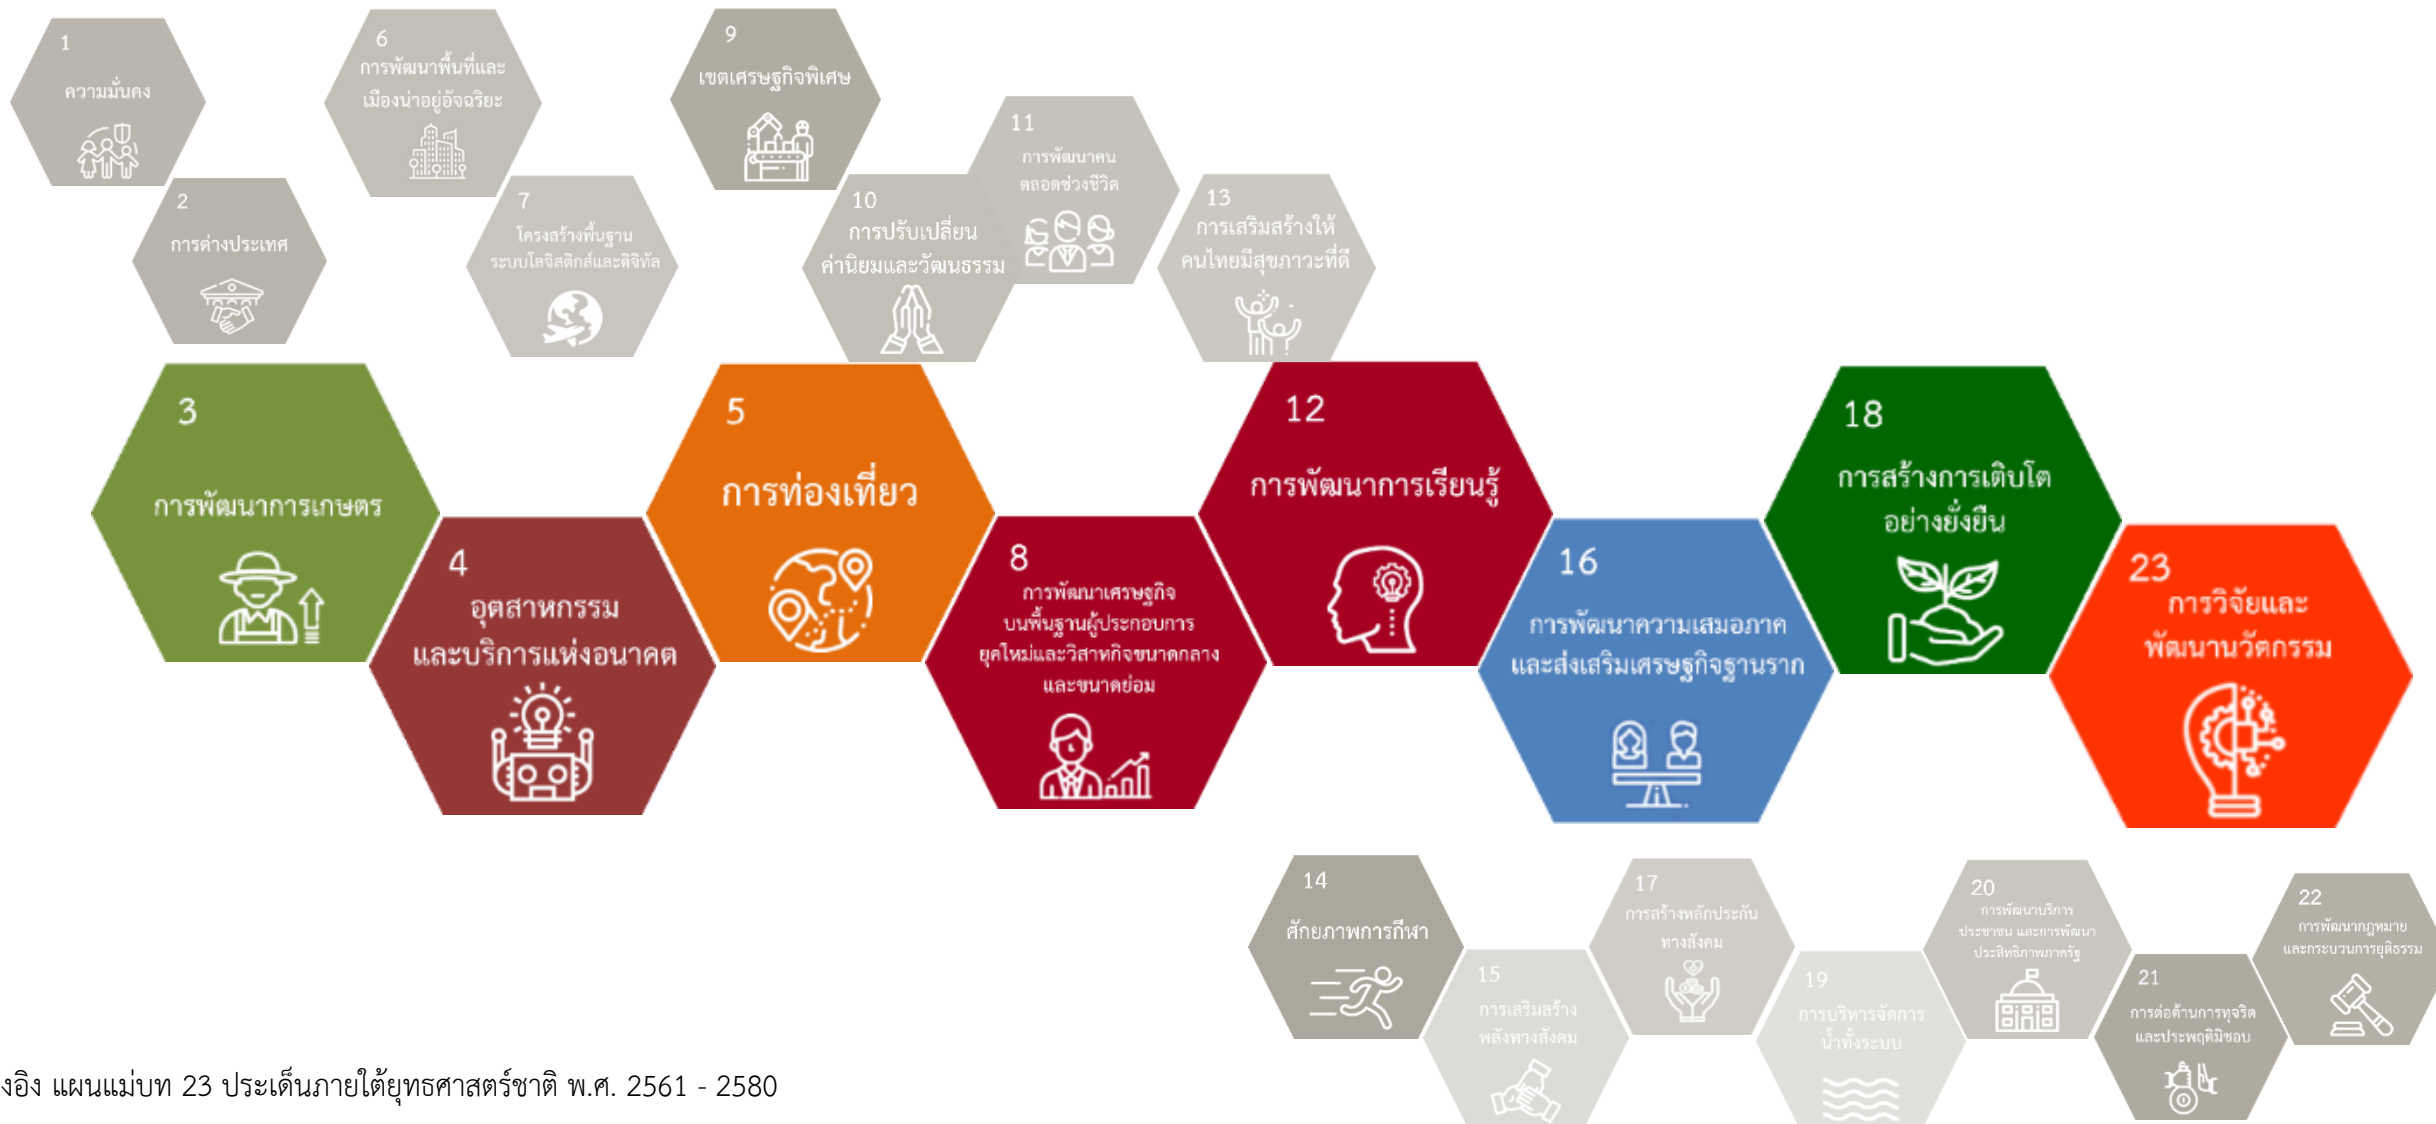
1
ความมั่นคง

2
การต่างประเทศ

6
การพัฒนาพื้นที่และเมืองน่าอยู่อัจฉริยะ

7
โครงสร้างพื้นฐาน ระบบโลจิสติกส์และดิจิทัล

9
เขตเศรษฐกิจพิเศษ

10
การปรับเปลี่ยนค่านิยมและวัฒนธรรม

11
การพัฒนาคนตลอดช่วงชีวิต

13
การเสริมสร้างให้คนไทยมีสุขภาวะที่ดี

3
การพัฒนาการเกษตร

4
อุตสาหกรรมและบริการแห่งอนาคต

5
การท่องเที่ยว

8
การพัฒนาเศรษฐกิจบนพื้นฐานผู้ประกอบการยุคใหม่และวิสาหกิจขนาดกลางและขนาดย่อม

12
การพัฒนาการเรียนรู้

16
การพัฒนาความเสมอภาคและส่งเสริมเศรษฐกิจฐานราก

18
การสร้างการเติบโตอย่างยั่งยืน

23
การวิจัยและพัฒนานวัตกรรม

14
ศักยภาพการกีฬา

15
การเสริมสร้างพลังทางสังคม

17
การสร้างหลักประกันทางสังคม

19
การบริหารจัดการน้ำทั้งระบบ

20
การพัฒนาบริการประชาชน และการพัฒนาประสิทธิภาพภาครัฐ

21
การต่อต้านการทุจริตและประพฤติมิชอบ

22
การพัฒนากฎหมายและกระบวนการยุติธรรม

งอิง แผนแม่บท 23 ประเด็นภายใต้ยุทธศาสตร์ชาติ พ.ศ. 2561 - 2580